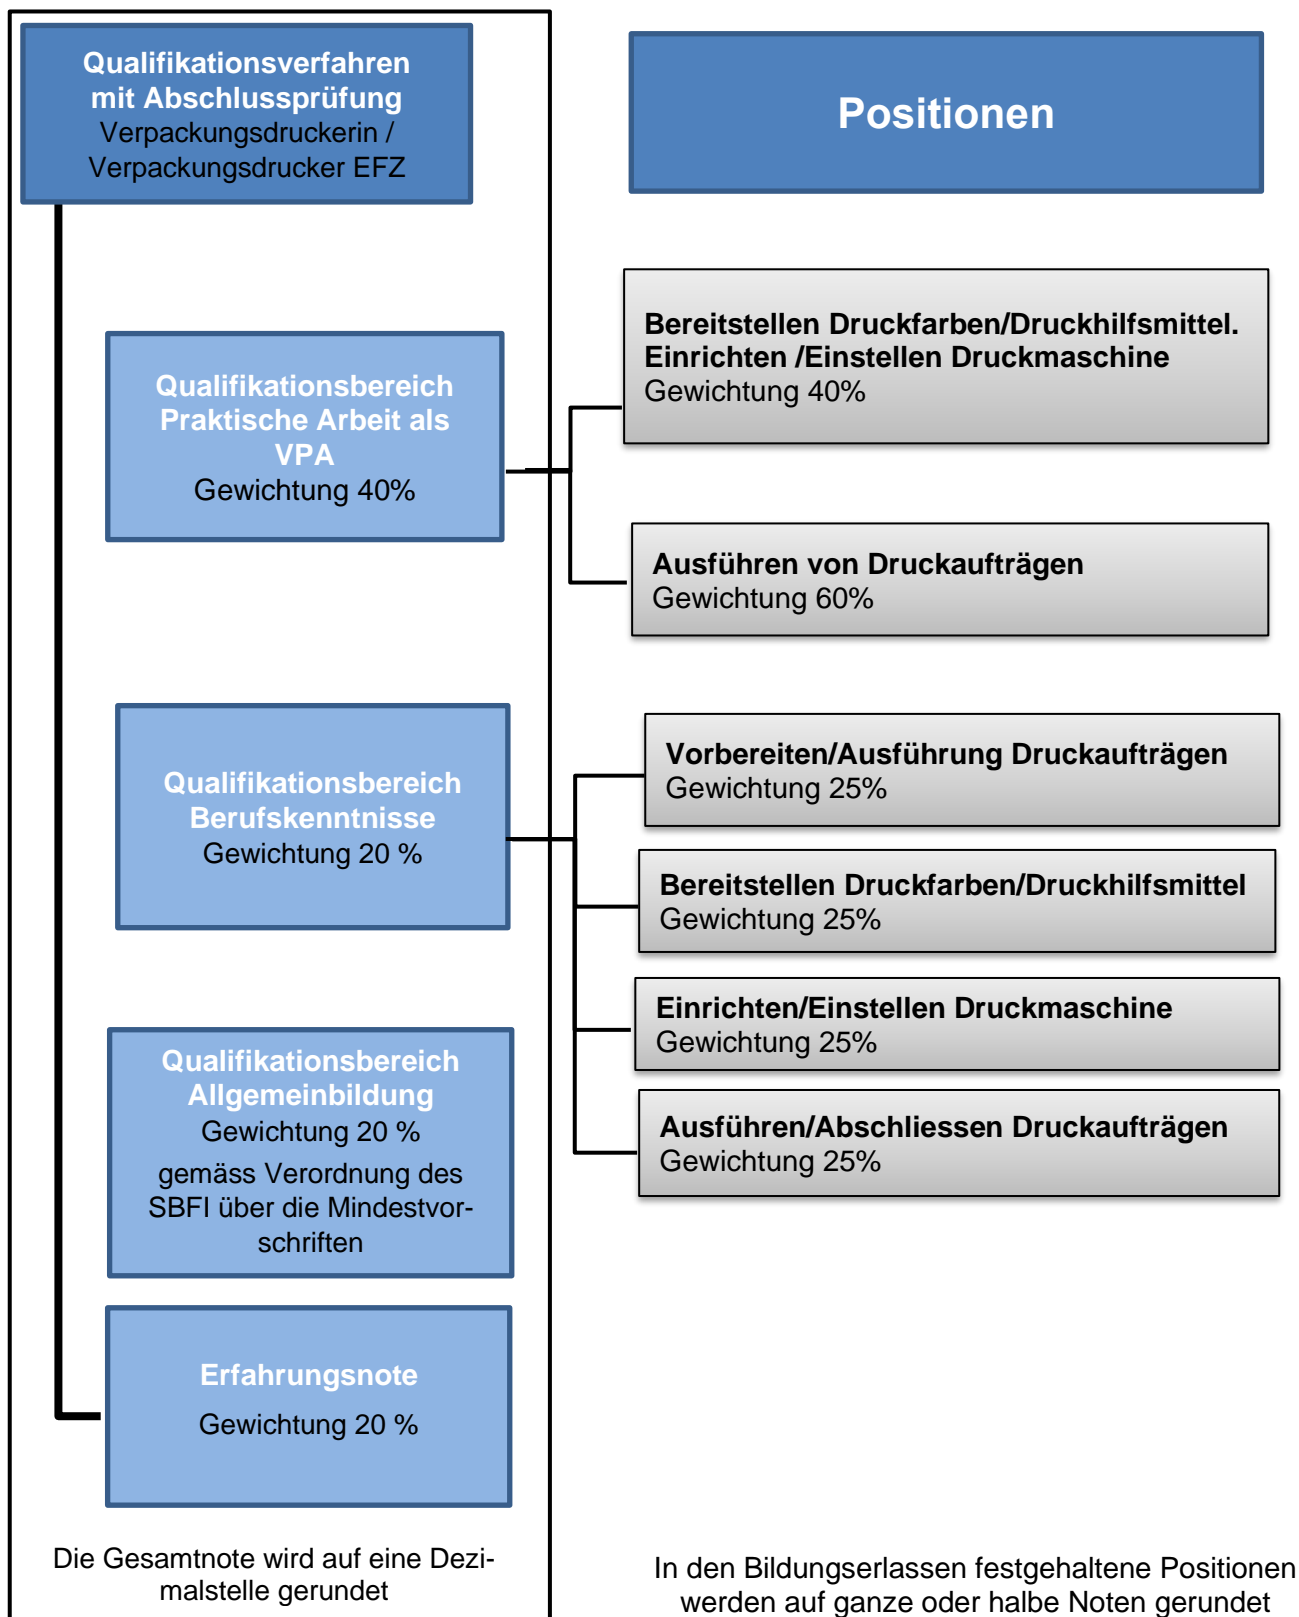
Qualifikationsverfahren mit Abschlussprüfung
Verpackungsdruckerin / Verpackungsdrucker EFZ

Positionen

Qualifikationsbereich Praktische Arbeit als VPA
Gewichtung 40%

Bereitstellen Druckfarben/Druckhilfsmittel. Einrichten /Einstellen Druckmaschine
Gewichtung 40%

Ausführen von Druckaufträgen
Gewichtung 60%

Qualifikationsbereich Berufskenntnisse
Gewichtung 20 %

Vorbereiten/Ausführung Druckaufträgen
Gewichtung 25%

Bereitstellen Druckfarben/Druckhilfsmittel
Gewichtung 25%

Einrichten/Einstellen Druckmaschine
Gewichtung 25%

Ausführen/Abschliessen Druckaufträgen
Gewichtung 25%

Qualifikationsbereich Allgemeinbildung
Gewichtung 20 %
gemäss Verordnung des SBFI über die Mindestvorschriften

Erfahrungsnote
Gewichtung 20 %

Die Gesamtnote wird auf eine Dezimalstelle gerundet

In den Bildungserlassen festgehaltene Positionen werden auf ganze oder halbe Noten gerundet